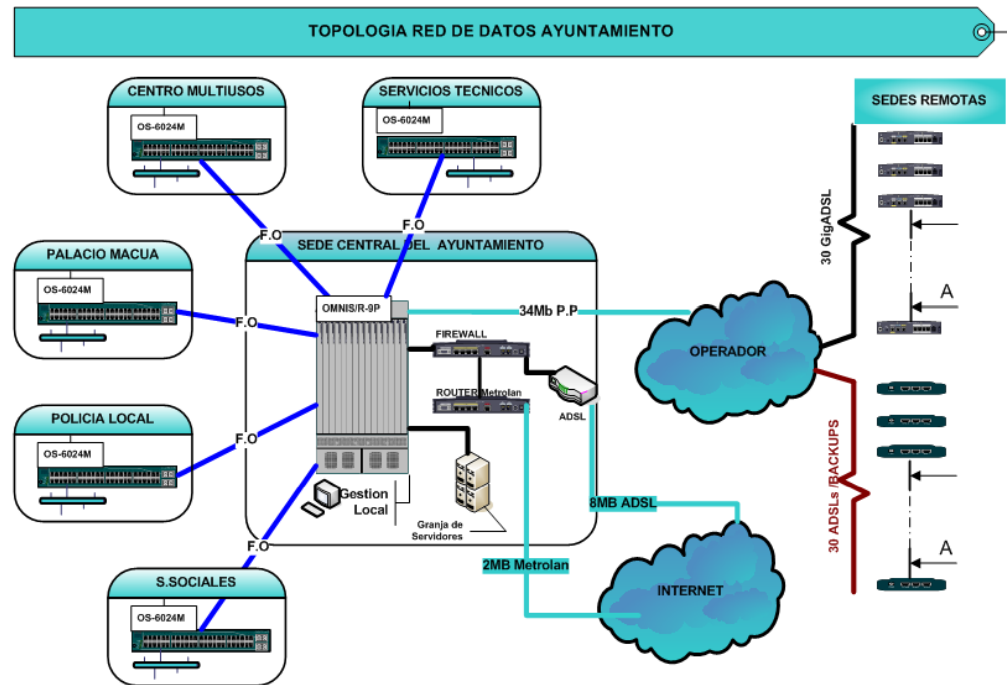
TOPOLOGIA RED DE DATOS AYUNTAMIENTO

CENTRO MULTIUSOS
OS-6024M

SERVICIOS TECNICOS
OS-6024M

SEDES REMOTAS

PALACIO MACUA
OS-6024M

F.O

F.O

SEDE CENTRAL DEL AYUNTAMIENTO

OMNIS/R-9P

34Mb P.P

F.O

FIREWALL

ROUTER Metrolan

ADSL

OPERADOR

30 GigADSL

A

POLICIA LOCAL
OS-6024M

F.O

Gestion Local

Granja de Servidores

8MB ADSL

30 ADSLs /BACKUPS

F.O

2MB Metrolan

INTERNET

A

S.SOCIALES
OS-6024M